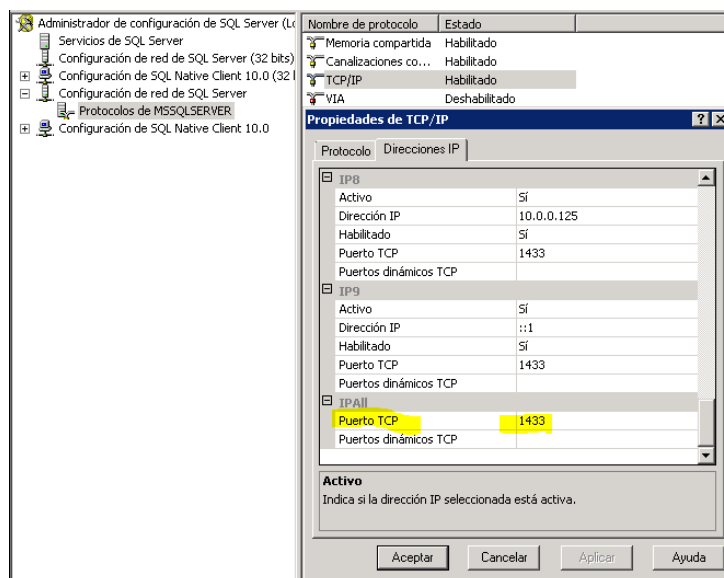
Administrador de configuración de SQL Server (Lo
Servicios de SQL Server
Configuración de red de SQL Server (32 bits)
Configuración de SQL Native Client 10.0 (32 I
Configuración de red de SQL Server
Protocolos de MSSQLSERVER
Configuración de SQL Native Client 10.0

| Nombre de protocolo | Estado |
|---|---|
| Memoria compartida | Habilitado |
| Canalizaciones co... | Habilitado |
| TCP/IP | Habilitado |
| VIA | Deshabilitado |

Propiedades de TCP/IP

Protocolo | Direcciones IP

IP8

| | |
|---|---|
| Activo | Sí |
| Dirección IP | 10.0.0.125 |
| Habilitado | Sí |
| Puerto TCP | 1433 |
| Puertos dinámicos TCP | |

IP9

| | |
|---|---|
| Activo | Sí |
| Dirección IP | ::1 |
| Habilitado | Sí |
| Puerto TCP | 1433 |
| Puertos dinámicos TCP | |

IPAll

| | |
|---|---|
| Puerto TCP | 1433 |
| Puertos dinámicos TCP | |

Activo
Indica si la dirección IP seleccionada está activa.

Aceptar | Cancelar | Aplicar | Ayuda